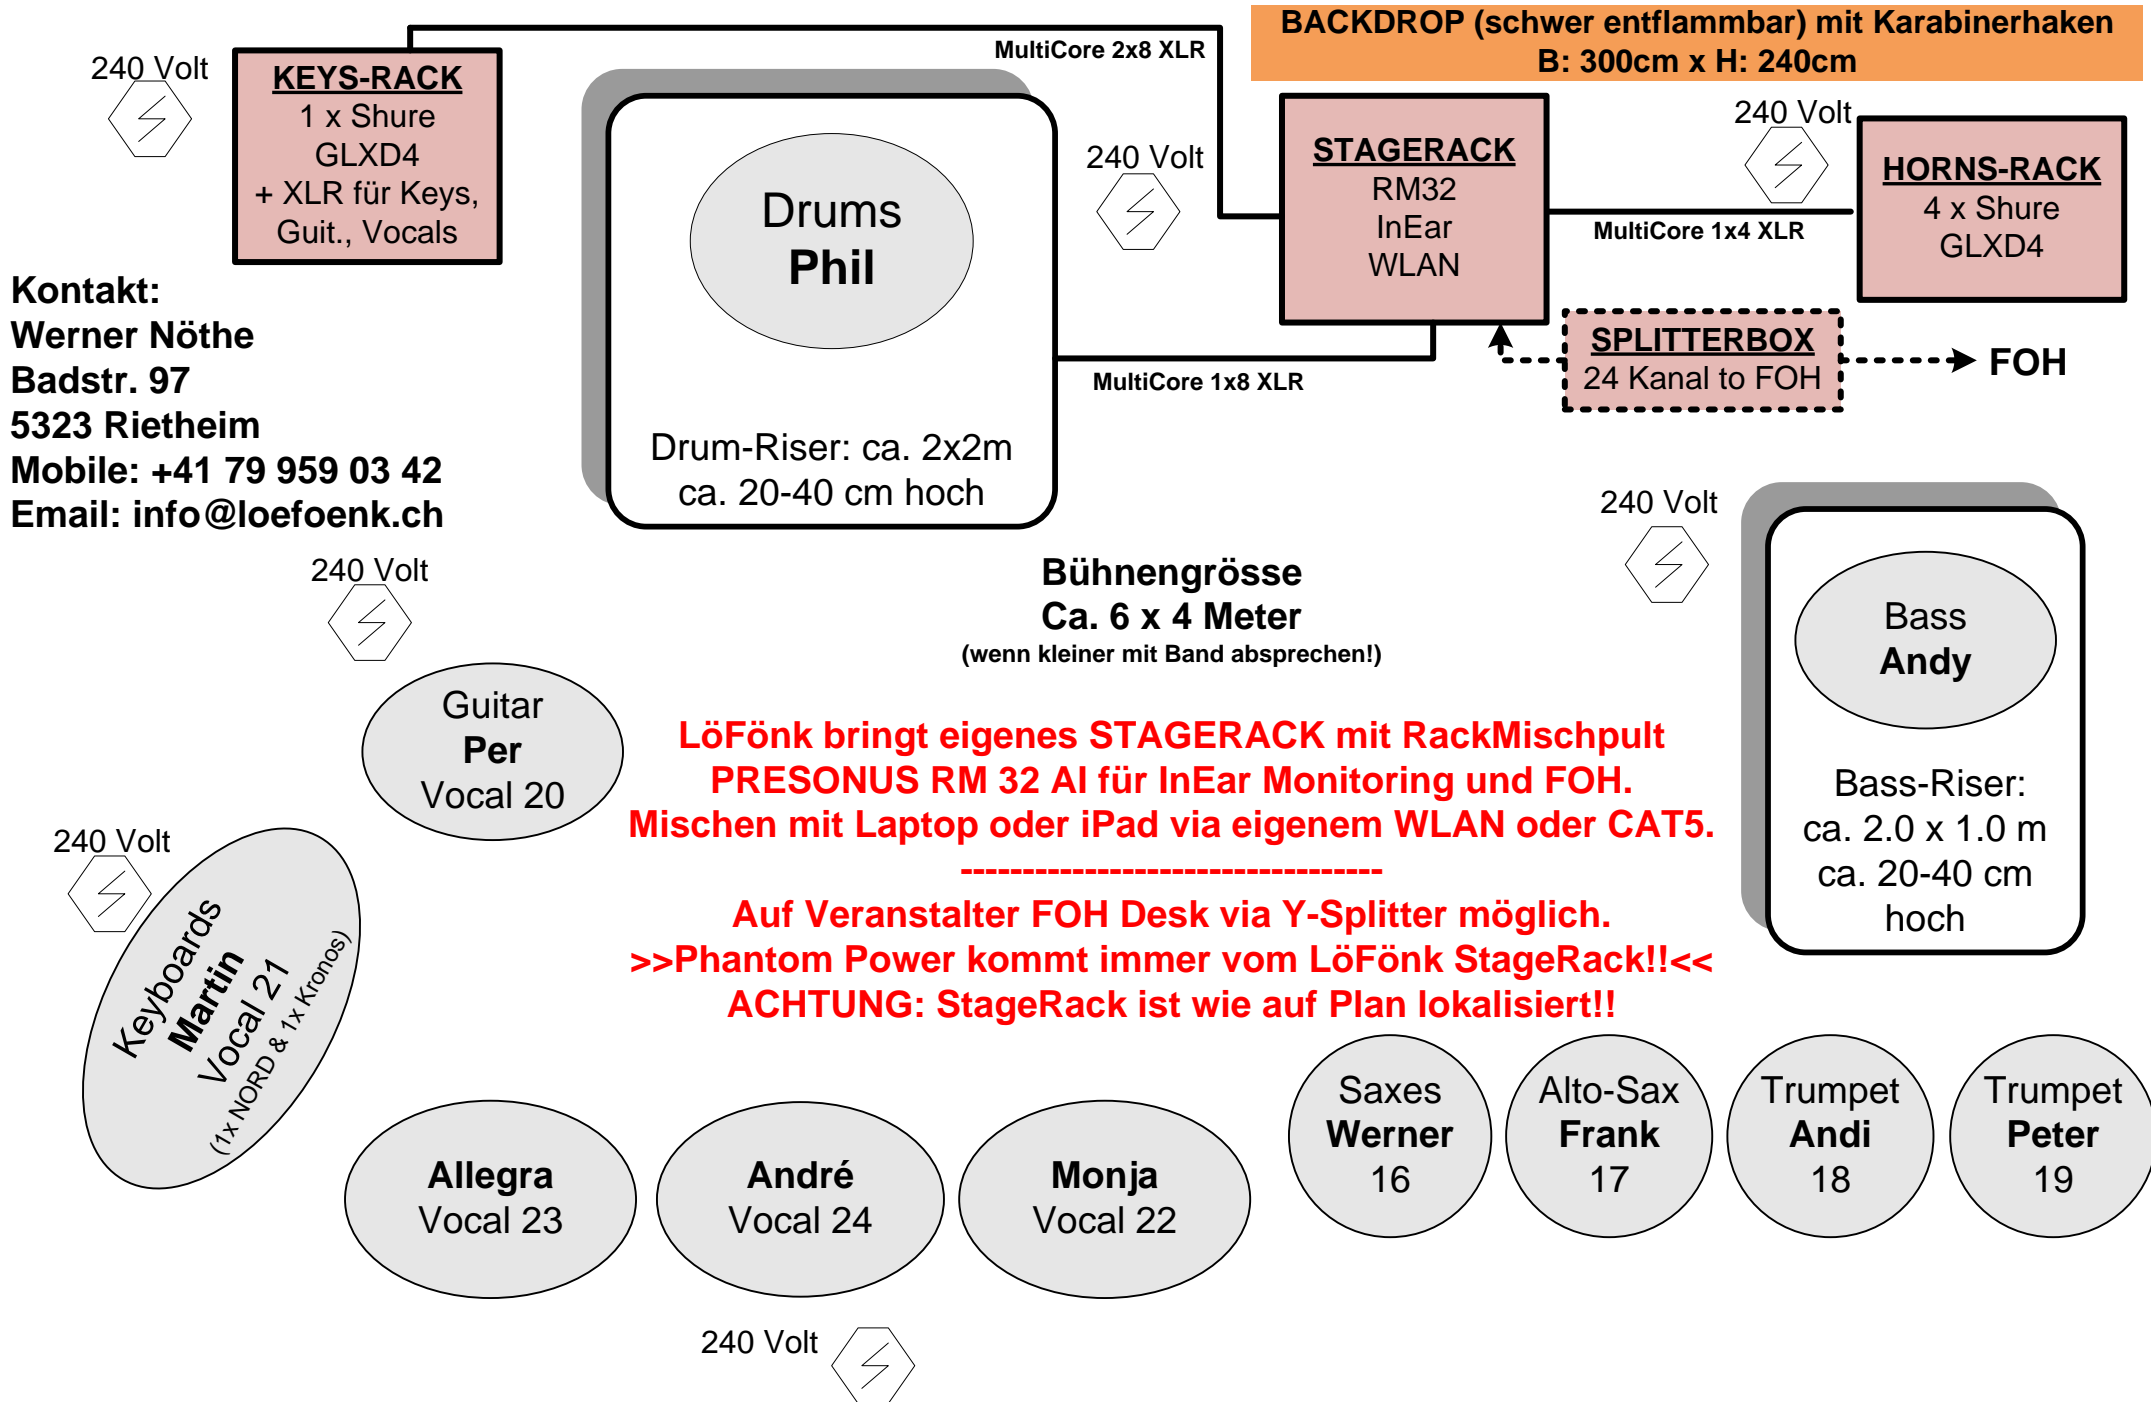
240 Volt

KEYS-RACK
1 x Shure GLXD4
+ XLR für Keys, Guit., Vocals

MultiCore 2x8 XLR

BACKDROP (schwer entflammbar) mit Karabinerhaken
B: 300cm x H: 240cm

Drums
Phil

240 Volt

STAGERACK
RM32
InEar
WLAN

240 Volt

HORNS-RACK
4 x Shure GLXD4

MultiCore 1x4 XLR

Kontakt:
Werner Nöthe
Badstr. 97
5323 Rietheim
Mobile: +41 79 959 03 42
Email: info@loefoenk.ch

MultiCore 1x8 XLR

SPLITTERBOX
24 Kanal to FOH

FOH

Drum-Riser: ca. 2x2m
ca. 20-40 cm hoch

240 Volt

240 Volt

Bühnengrösse
Ca. 6 x 4 Meter
(wenn kleiner mit Band absprechen!)

Bass
Andy

Guitar
Per
Vocal 20

LöFönk bringt eigenes STAGERACK mit RackMischpult PRESONUS RM 32 AI für InEar Monitoring und FOH. Mischen mit Laptop oder iPad via eigenem WLAN oder CAT5.
-----------------------------------
Auf Veranstalter FOH Desk via Y-Splitter möglich.
>>Phantom Power kommt immer vom LöFönk StageRack!!<<
ACHTUNG: StageRack ist wie auf Plan lokalisiert!!

Bass-Riser:
ca. 2.0 x 1.0 m
ca. 20-40 cm hoch

240 Volt

Keyboards
Martin
Vocal 21
(1x NORD & 1x Kronos)

Saxes
Werner
16

Alto-Sax
Frank
17

Trumpet
Andi
18

Trumpet
Peter
19

Allegra
Vocal 23

André
Vocal 24

Monja
Vocal 22

240 Volt